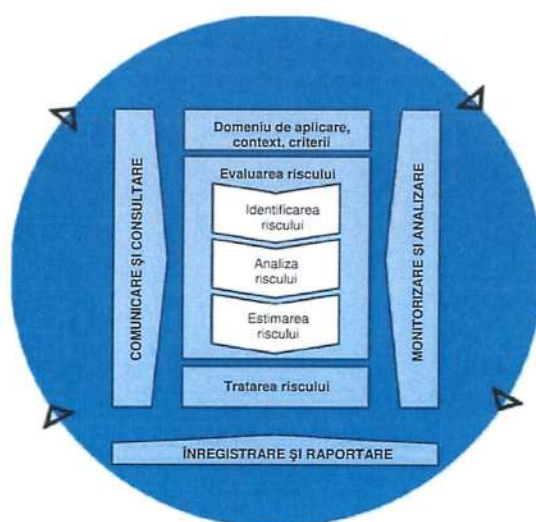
COMUNICARE ȘI CONSULTARE

Domeniu de aplicare, context, criterii

Evaluarea riscului

Identificarea riscului

Analiza riscului

Estimarea riscului

Tratarea riscului

MONITORIZARE ȘI ANALIZARE

ÎNREGISTRARE ȘI RAPORTARE